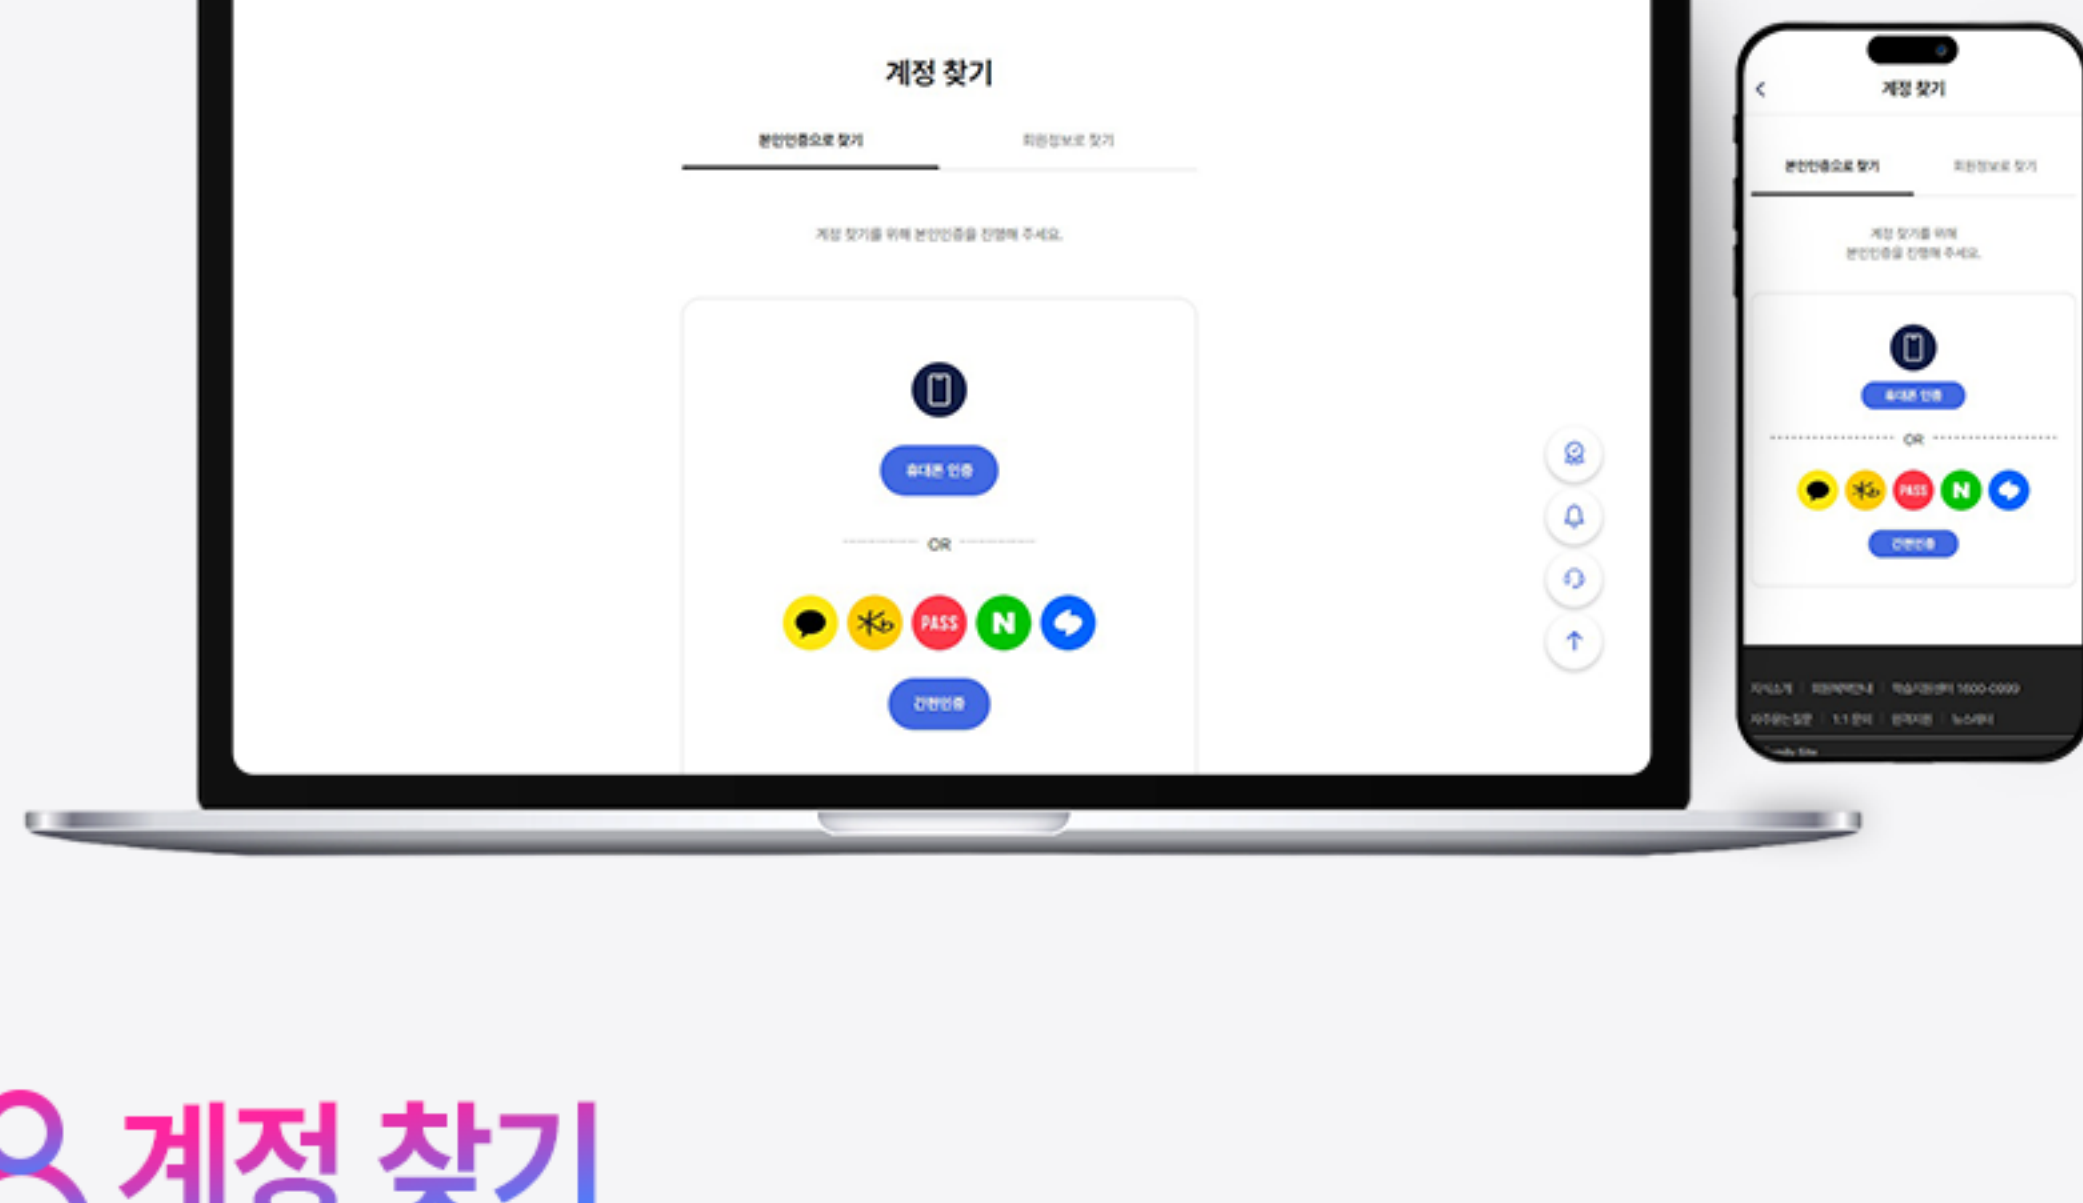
계정 찾기

본인인증으로 찾기
회원정보로 찾기

계정 찾기를 위해 본인인증을 진행해 주세요.

휴대폰 인증

OR

PASS

간편인증

계정 찾기

본인인증으로 찾기
회원정보로 찾기

계정 찾기를 위해 본인인증을 진행해 주세요.

휴대폰 인증

OR

PASS

간편인증

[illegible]

계정 찾기